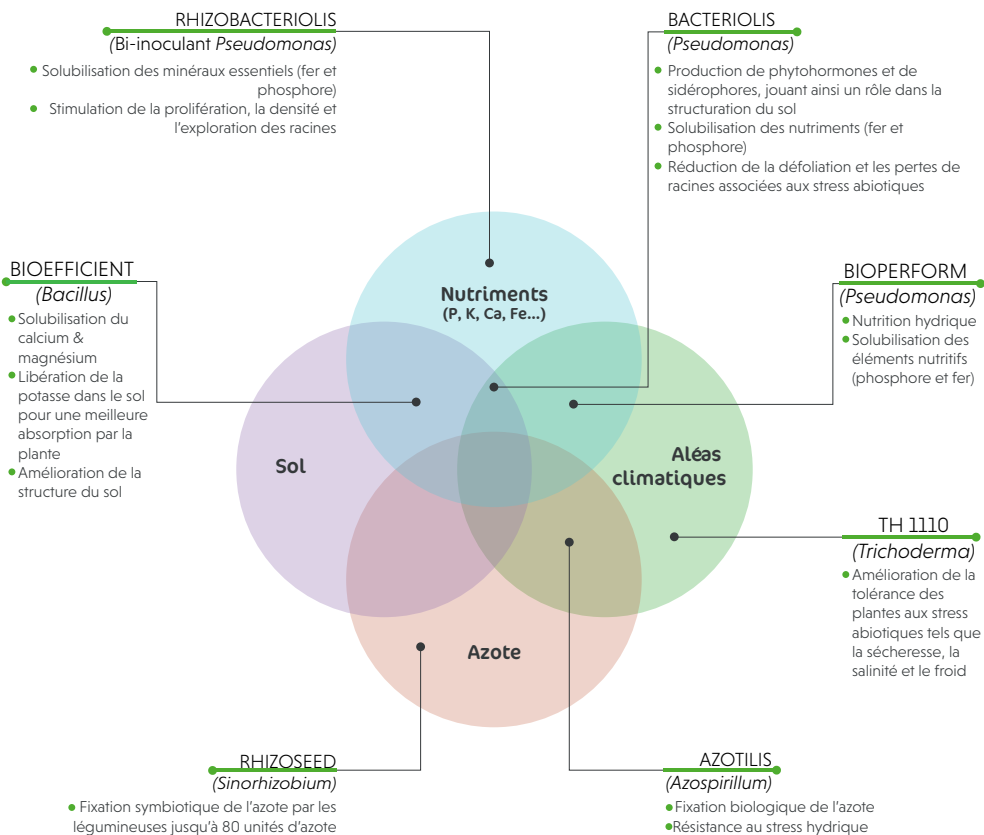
RHIZOBACTERIOLIS
(Bi-inoculant Pseudomonas)

- Solubilisation des minéraux essentiels (fer et phosphore)
- Stimulation de la prolifération, la densité et l'exploration des racines

BACTERIOLIS
(Pseudomonas)

- Production de phytohormones et de sidérophores, jouant ainsi un rôle dans la structuration du sol
- Solubilisation des nutriments (fer et phosphore)
- Réduction de la défoliation et les pertes de racines associées aux stress abiotiques

BIOEFFICIENT
(Bacillus)

- Solubilisation du calcium & magnésium
- Libération de la potasse dans le sol pour une meilleure absorption par la plante
- Amélioration de la structure du sol

BIOPERFORM
(Pseudomonas)

- Nutrition hydrique
- Solubilisation des éléments nutritifs (phosphore et fer)

Nutriments
(P, K, Ca, Fe...)

Sol

Aléas climatiques

Azote

TH 1110
(Trichoderma)

- Amélioration de la tolérance des plantes aux stress abiotiques tels que la sécheresse, la salinité et le froid

RHIZOSEED
(Sinorhizobium)

- Fixation symbiotique de l'azote par les légumineuses jusqu'à 80 unités d'azote

AZOTILIS
(Azospirillum)

- Fixation biologique de l'azote
- Résistance au stress hydrique